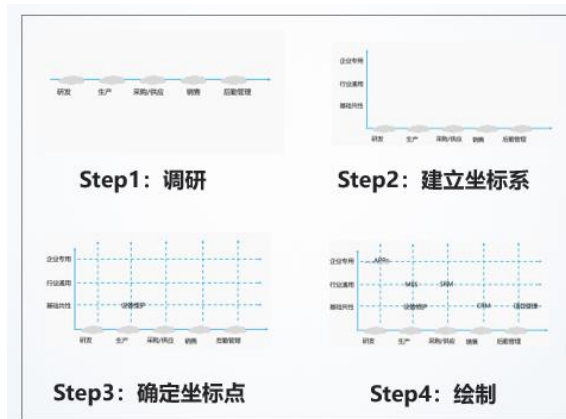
研发 生产 采购/供应 销售 后勤管理

Step1：调研

企业专用
行业通用
基础共性
研发 生产 采购/供应 销售 后勤管理

Step2：建立坐标系

企业专用
行业通用
基础共性
设备维护
研发 生产 采购/供应 销售 后勤管理

Step3：确定坐标点

企业专用
行业通用
基础共性
APPs
MES
SRM
设备维护
CRM
OA管理
研发 生产 采购/供应 销售 后勤管理

Step4：绘制